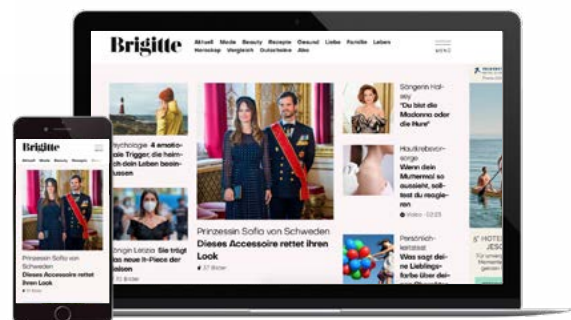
Brigitte

Aktuell Mode Beauty Rezepte Gesund Liebe Familie Leben Horoskop Vergleich Gutscheine Abo

MENÜ

Psychologie 4 emotionale Trigger, die heimlich dein Leben beeinflussen

Prinzessin Sofia von Schweden
Dieses Accessoire rettet ihren Look
37 Bilder

Sängerin Halsey "Du bist die Madonna oder die Hure"

Hautkrebsvorsorge Wenn dein Muttermal so aussieht, solltest du reagieren
Video · 02:23

Königin Letizia Sie trägt ... neue It-Piece der ...eisen
... Bilder

Persönlichkeitstest Was sagt deine Lieblingsfarbe über dei...

5 HOTEL... JESO...

Brigitte
Aktuell Mode Beauty Rezepte

Prinzessin Sofia von Schweden
Dieses Accessoire rettet ihren Look
37 Bilder